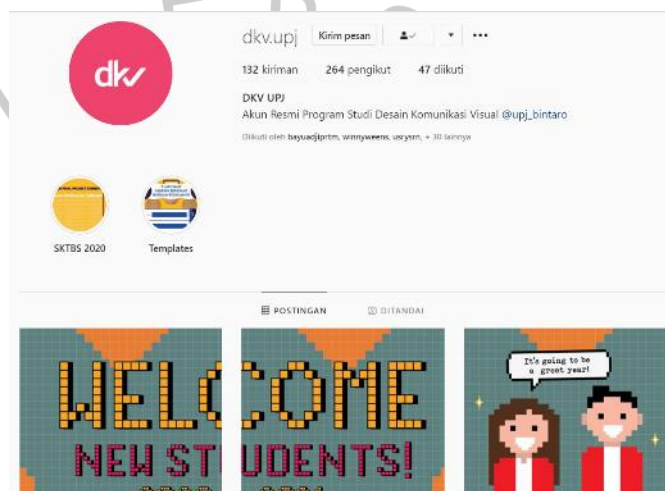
dkv

dkv.upj Kirim pesan

132 kiriman 264 pengikut 47 diikuti

DKV UPJ

Akun Resmi Program Studi Desain Komunikasi Visual @upj_bintaro

Diikuti oleh bayuadjiprtm, winnyweens, usrysm, + 30 lainnya

SKTBS 2020

Templates

POSTINGAN

DITANDAI

WELC

NEW ST

COME

UDENTS!

It's going to be a great year!